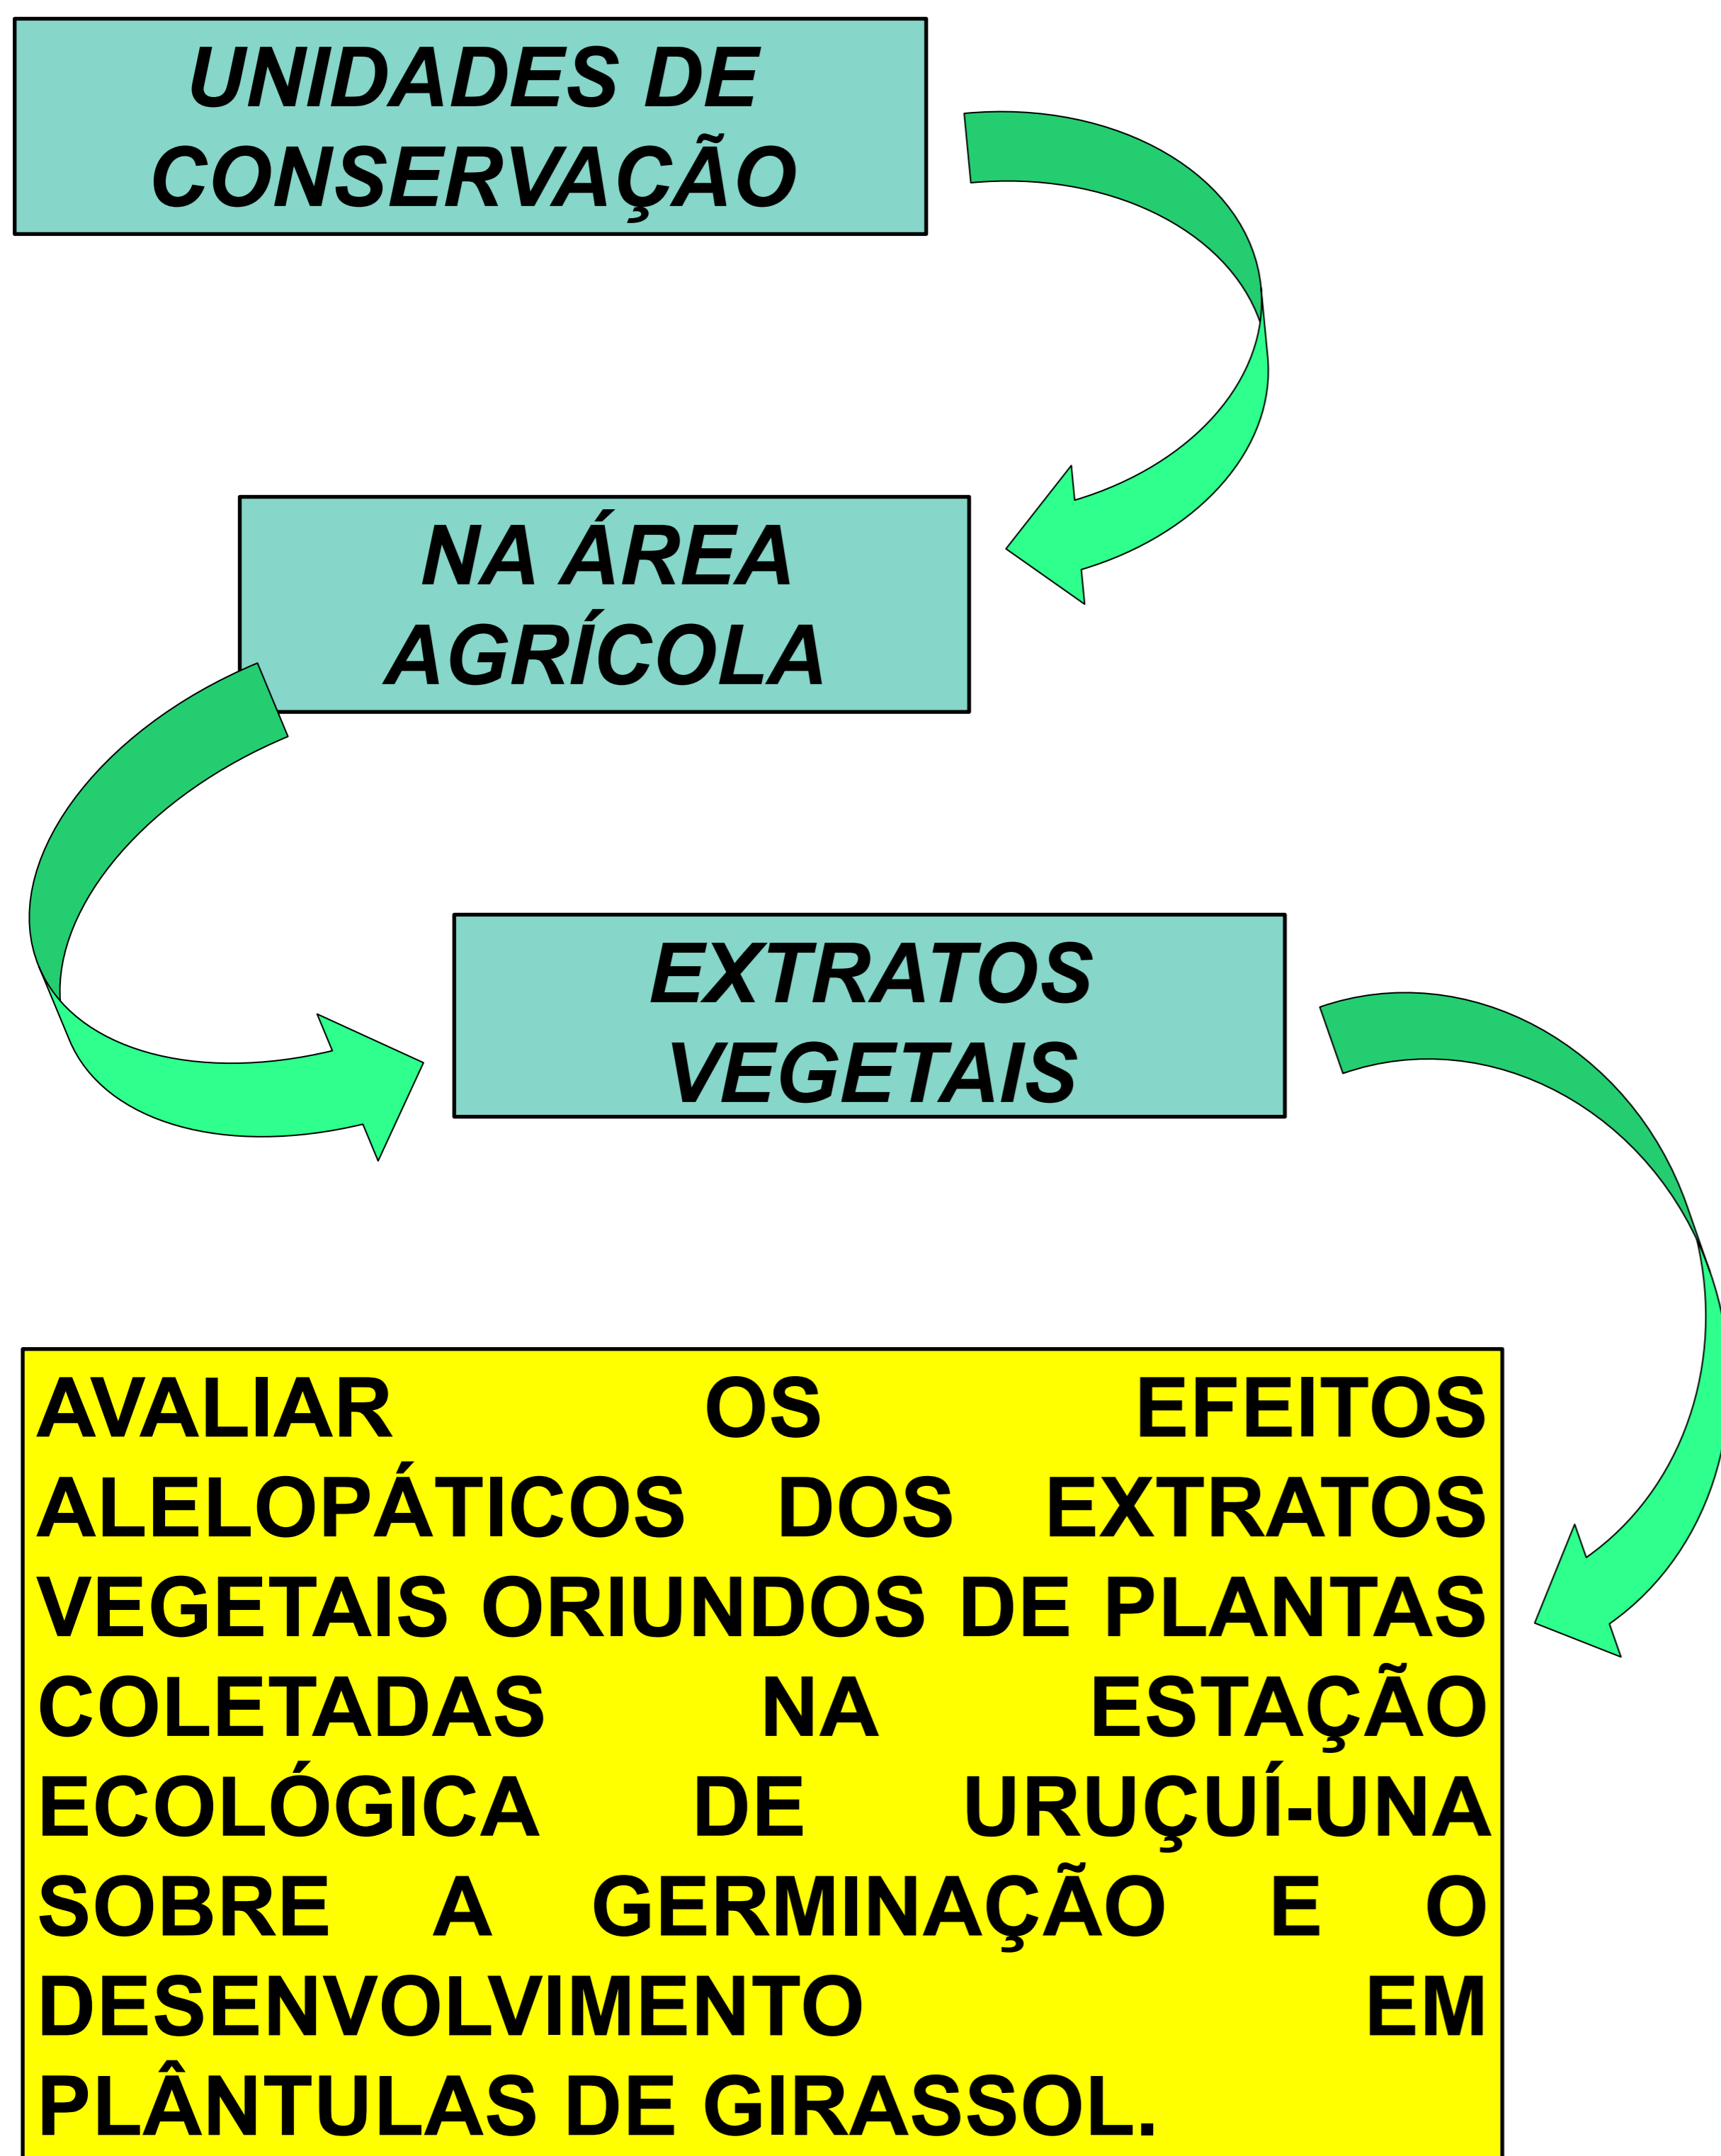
UNIDADES DE CONSERVAÇÃO

NA ÁREA AGRÍCOLA

EXTRATOS VEGETAIS

AVALIAR OS EFEITOS ALELOPÁTICOS DOS EXTRATOS VEGETAIS ORIUNDOS DE PLANTAS COLETADAS NA ESTAÇÃO ECOLÓGICA DE URUÇUÍ-UNA SOBRE A GERMINAÇÃO E O DESENVOLVIMENTO EM PLÂNTULAS DE GIRASSOL.